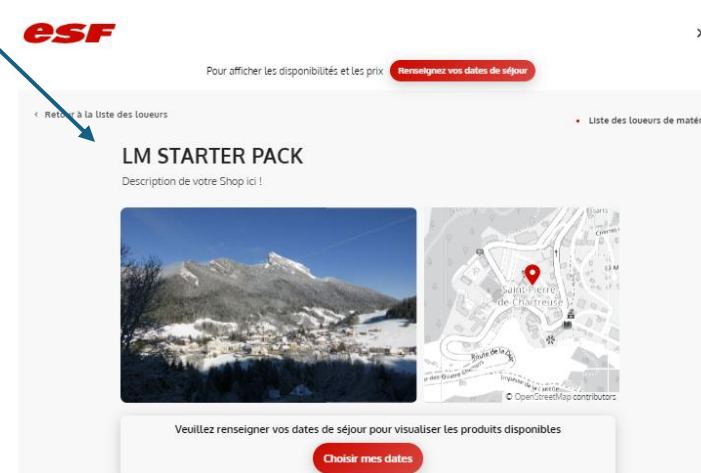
esf

×

Pour afficher les disponibilités et les prix Renseignez vos dates de séjour

‹ Retour à la liste des loueurs

• Liste des loueurs de maté

LM STARTER PACK

Description de votre Shop ici !

Saint-Pierre de-Chartreuse

Route de la Diat

© OpenStreetMap contributors

Veuillez renseigner vos dates de séjour pour visualiser les produits disponibles

Choisir mes dates